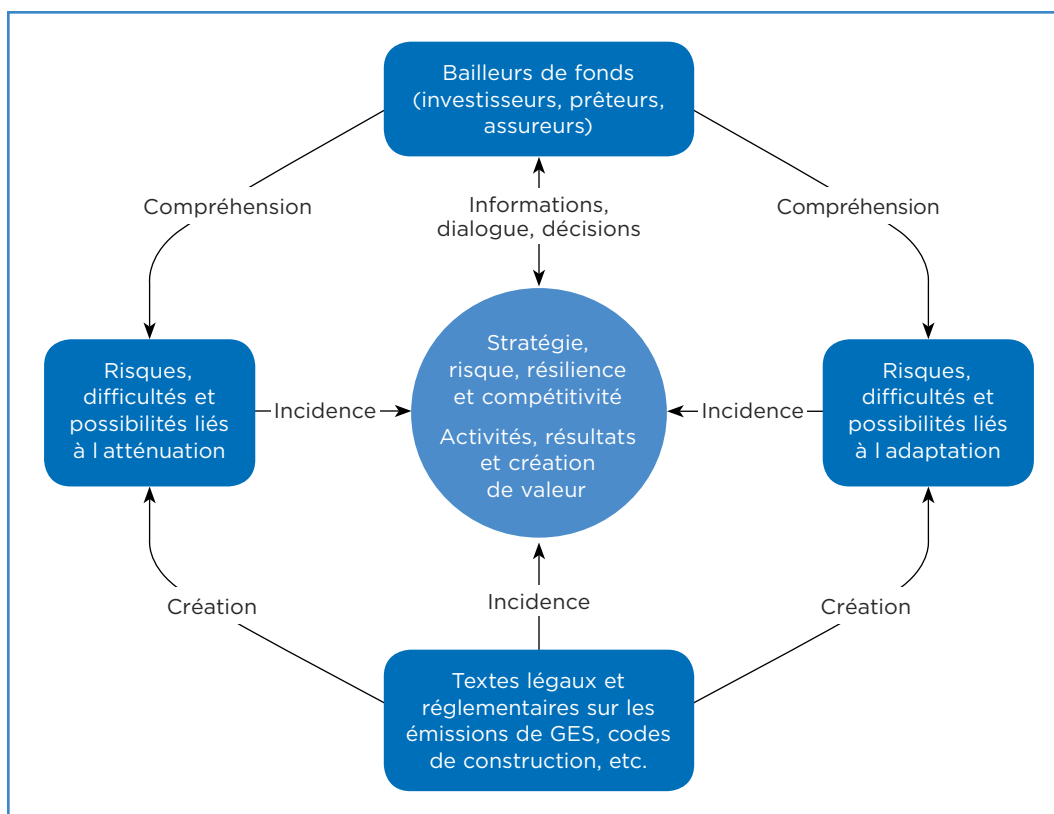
Bailleurs de fonds (investisseurs, prêteurs, assureurs)

Compréhension

Informations, dialogue, décisions

Compréhension

Risques, difficultés et possibilités liés à l atténuation

Incidence

Stratégie, risque, résilience et compétitivité

Activités, résultats et création de valeur

Incidence

Risques, difficultés et possibilités liés à l adaptation

Création

Incidence

Création

Textes légaux et réglementaires sur les émissions de GES, codes de construction, etc.